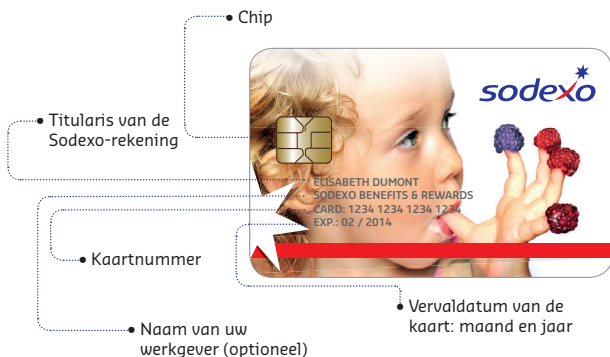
Chip

Titularis van de Sodexo-rekening

sodexo

ELISABETH DUMONT
SODEXO BENEFITS & REWARDS
CARD: 1234 1234 1234 1234
EXP.: 02 / 2014

Kaartnummer

Vervaldatum van de kaart: maand en jaar

Naam van uw werkgever (optioneel)